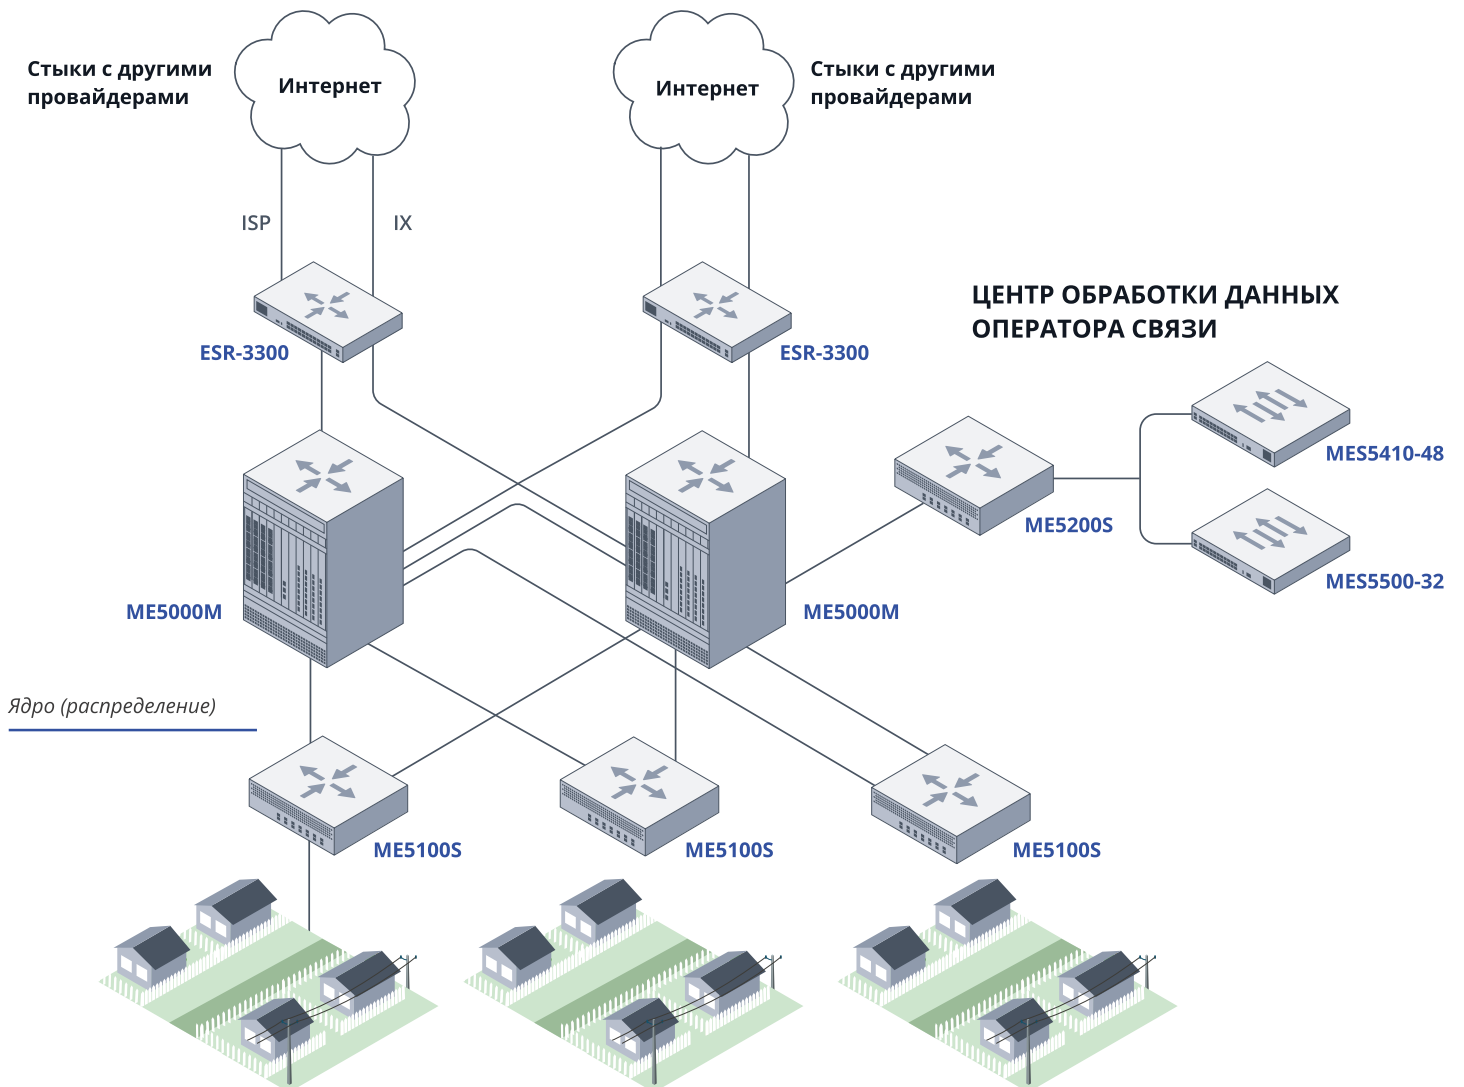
Стыки с другими провайдерами

Интернет

Интернет

Стыки с другими провайдерами

ISP

IX

ESR-3300

ESR-3300

ЦЕНТР ОБРАБОТКИ ДАННЫХ ОПЕРАТОРА СВЯЗИ

MES5410-48

ME5200S

MES5500-32

ME5000M

ME5000M

Ядро (распределение)

ME5100S

ME5100S

ME5100S